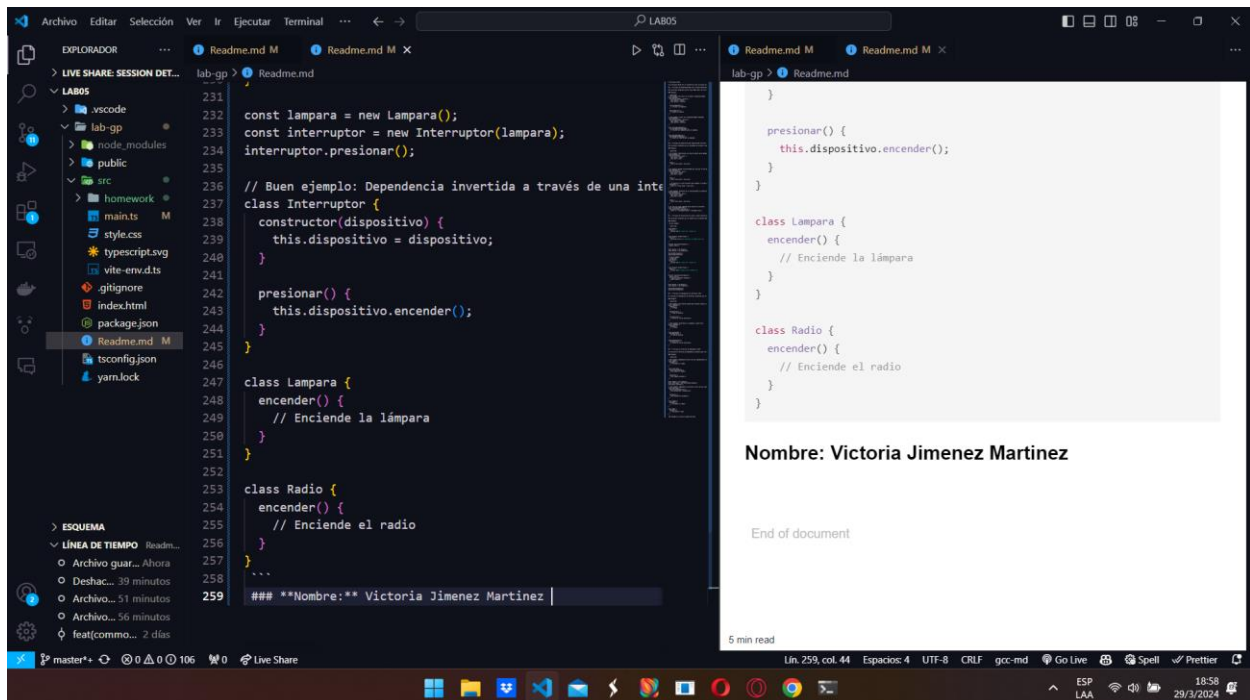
Archivo Editar Selección Ver Ir Ejecutar Terminal ··· ← →
LAB05

EXPLORADOR ···
> LIVE SHARE: SESSION DET...
∨ LAB05
> .vscode
∨ lab-gp
> node_modules
> public
∨ src
> homework
main.ts M
style.css
typescript.svg
vite-env.d.ts
.gitignore
index.html
package.json
Readme.md M
tsconfig.json
yarn.lock

> ESQUEMA
∨ LÍNEA DE TIEMPO Readm...
Archivo guar... Ahora
Deshac... 39 minutos
Archivo... 51 minutos
Archivo... 56 minutos
feat(commo... 2 días

Readme.md M Readme.md M ×
lab-gp > Readme.md

231
232 const lampara = new Lampara();
233 const interruptor = new Interruptor(lampara);
234 interruptor.presionar();
235
236 // Buen ejemplo: Dependencia invertida a través de una inte
237 class Interruptor {
238 constructor(dispositivo) {
239 this.dispositivo = dispositivo;
240 }
241
242 presionar() {
243 this.dispositivo.encender();
244 }
245 }
246
247 class Lampara {
248 encender() {
249 // Enciende la lámpara
250 }
251 }
252
253 class Radio {
254 encender() {
255 // Enciende el radio
256 }
257 }
258 ```
259 ### **Nombre:** Victoria Jimenez Martinez

Readme.md M Readme.md M ×
lab-gp > Readme.md

}

presionar() {
this.dispositivo.encender();
}
}

class Lampara {
encender() {
// Enciende la lámpara
}
}

class Radio {
encender() {
// Enciende el radio
}
}

Nombre: Victoria Jimenez Martinez

End of document

5 min read

master*+ ⊗ 0 ⚠ 0 ⓘ 106 0 Live Share
Lín. 259, col. 44 Espacios: 4 UTF-8 CRLF gcc-md Go Live Spell ✓ Prettier

ESP LAA 18:58 29/3/2024